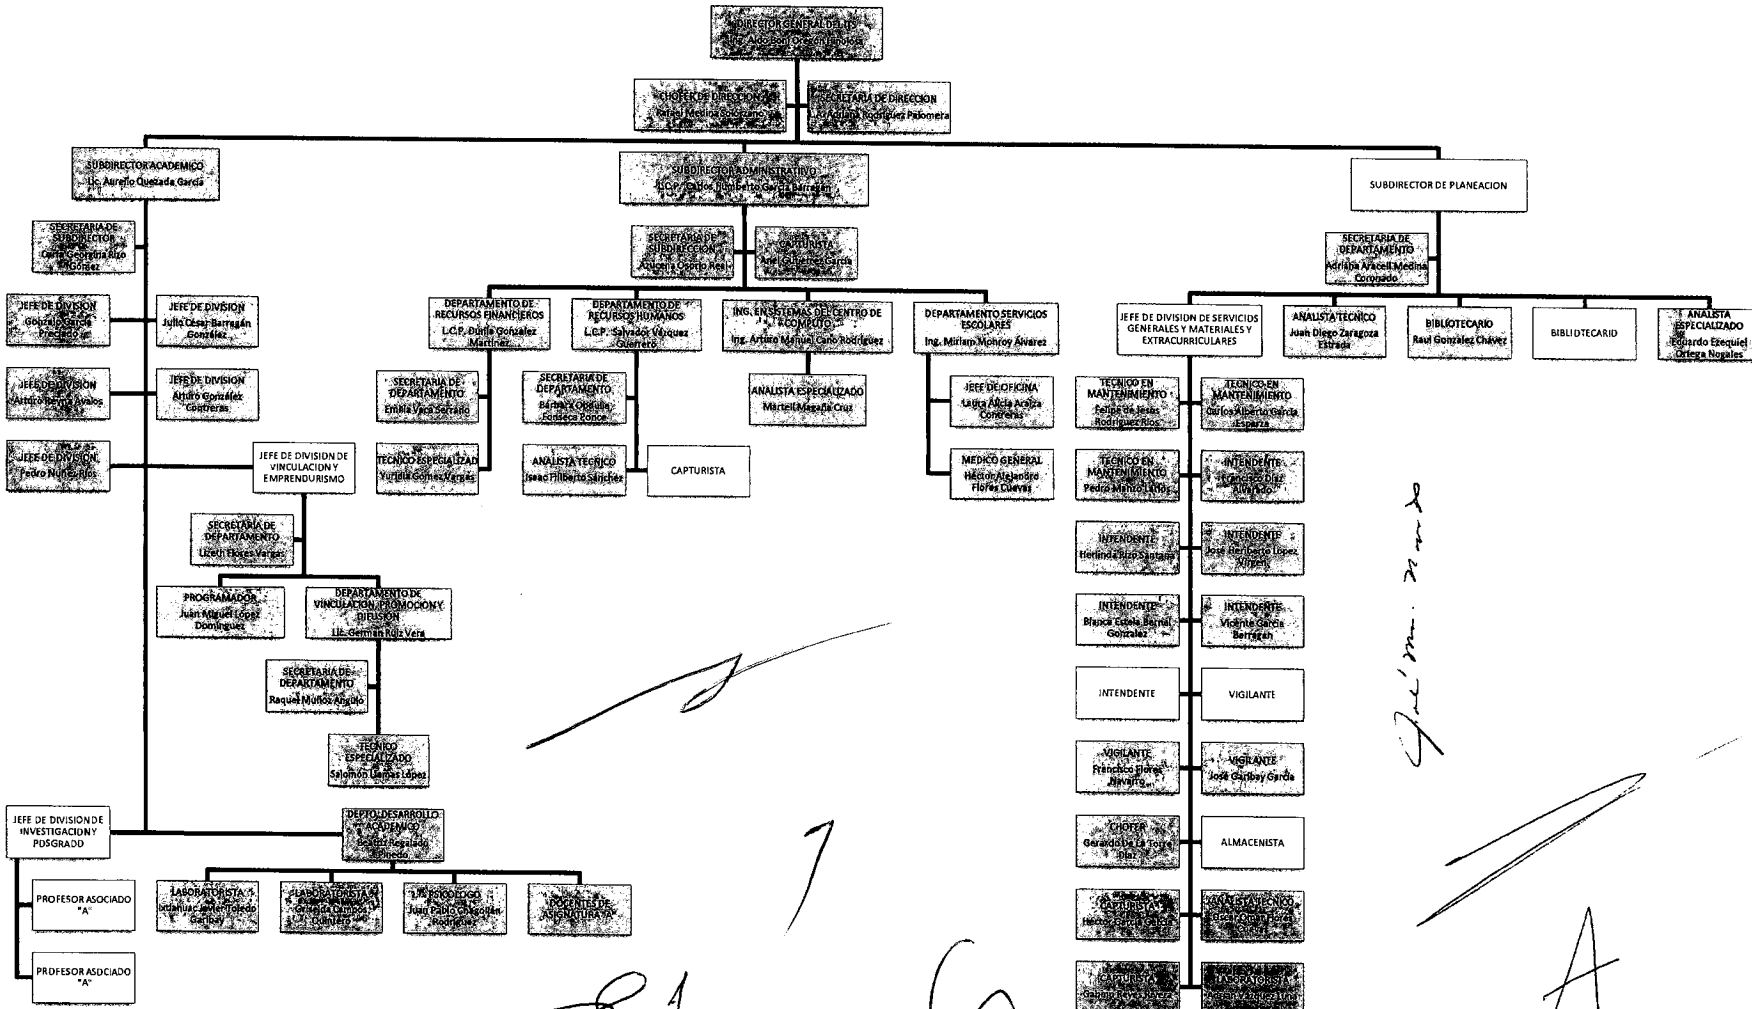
DIRECTOR GENERAL DEL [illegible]
Lic. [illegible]

CHOFER DE DIRECCION
Rafael Medina Solorzano

SECRETARIA DE DIRECCION
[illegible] Adriana Rodriguez Palomera

SUBDIRECTOR ACADEMICO
Lic. Aurelio Quezada García

SECRETARIA DE SUBDIRECTOR
Carla Georgina Rizo Gómez

JEFE DE DIVISION
Gonzalo García Preciado

JEFE DE DIVISION
Julio César Barragán González

JEFE DE DIVISION
Arturo Reyes Avalos

JEFE DE DIVISION
Arturo González Contreras

JEFE DE DIVISION
Pedro Nuñez Ríos

JEFE DE DIVISION DE VINCULACION Y EMPRENDURISMO

SECRETARIA DE DEPARTAMENTO
Lizeth Flores Vargas

PROGRAMADOR
Juan Miguel López Domínguez

DEPARTAMENTO DE VINCULACION, PROMOCION Y DIFUSION
Lic. German Ruiz Vera

SECRETARIA DE DEPARTAMENTO
Raquel Muñoz Angulo

TECNICO ESPECIALIZADO
Salomón Llamas López

JEFE DE DIVISION DE INVESTIGACION Y POSGRADO

PROFESOR ASOCIADO "A"

PROFESOR ASOCIADO "A"

DEPTO. DESARROLLO ACADEMICO
Beatriz Regalado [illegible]

LABORATORISTA
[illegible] Toledo Garibay

LABORATORISTA
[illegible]

LA PSICOLOGO
Juan Pablo Chagollán Rodríguez

DOCENTES DE ASIGNATURA "A"

SUBDIRECTOR ADMINISTRATIVO
L.C.P. Carlos Humberto García Barragán

SECRETARIA DE SUBDIRECCION
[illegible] Real

CAPTURISTA
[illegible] García

DEPARTAMENTO DE RECURSOS FINANCIEROS
L.C.P. Dulce González Martínez

SECRETARIA DE DEPARTAMENTO
Emilia Vaca Serrano

TECNICO ESPECIALIZADO
Yurítzil Gómez Vargas

DEPARTAMENTO DE RECURSOS HUMANOS
L.C.P. Salvador Vázquez Guerrero

SECRETARIA DE DEPARTAMENTO
Bertha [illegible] Fonseca Ponce

ANALISTA TECNICO
Isaac Filiberto Sánchez

CAPTURISTA

ING. EN SISTEMAS DEL CENTRO DE CÓMPUTO
Ing. Arturo Manuel Cano Rodríguez

ANALISTA ESPECIALIZADO
Martell Magaña Cruz

DEPARTAMENTO SERVICIOS ESCOLARES
Ing. Miriam Monroy Álvarez

JEFE DE OFICINA
Laura Alicia Araiza Contreras

MEDICO GENERAL
Héctor Alejandro Flores Cuevas

SUBDIRECTOR DE PLANEACION

SECRETARIA DE DEPARTAMENTO
Adriana Araceli Medina Coronado

JEFE DE DIVISION DE SERVICIOS GENERALES Y MATERIALES Y EXTRACURRICULARES

ANALISTA TECNICO
Juan Diego Zaragoza Estrada

BIBLIOTECARIO
Raul González Chávez

BIBLIOTECARIO

ANALISTA ESPECIALIZADO
Eduardo Ezequiel Ortega Nogales

TECNICO EN MANTENIMIENTO
Felipe de Jesús Rodríguez Ríos

TECNICO EN MANTENIMIENTO
Carlos Alberto García Esparza

TECNICO EN MANTENIMIENTO
Pedro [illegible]

INTENDENTE
Francisco Díaz Alvarado

INTENDENTE
Herlinda Rizo Santana

INTENDENTE
José Heriberto López Virgen

INTENDENTE
Blanca Estela Bernal González

INTENDENTE
Vicente García Barragán

INTENDENTE

VIGILANTE

VIGILANTE
Francisco Flores Navarro

VIGILANTE
José Garibay García

CHOFER
Gerardo De La Torre Díaz

ALMACENISTA

CAPTURISTA
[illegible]

ANALISTA TECNICO
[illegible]

CAPTURISTA
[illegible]

LABORATORISTA
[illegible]